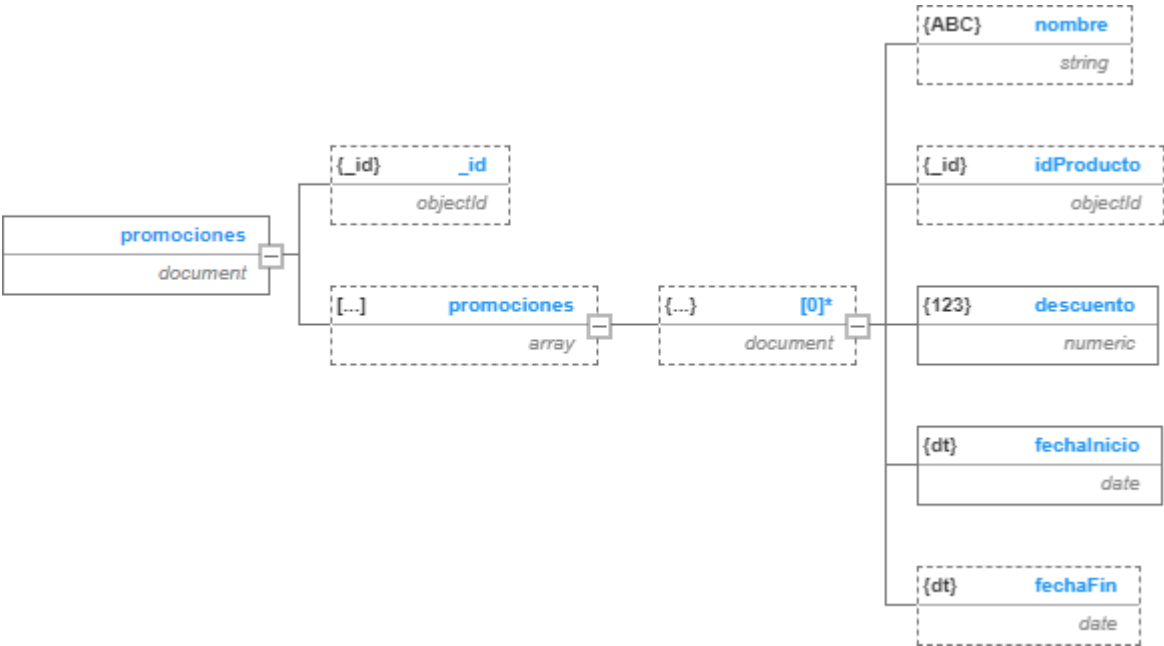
promociones
document

{_id} _id
objectId

[...] promociones
array

{...} [0]*
document

{ABC} nombre
string

{_id} idProducto
objectId

{123} descuento
numeric

{dt} fechaInicio
date

{dt} fechaFin
date